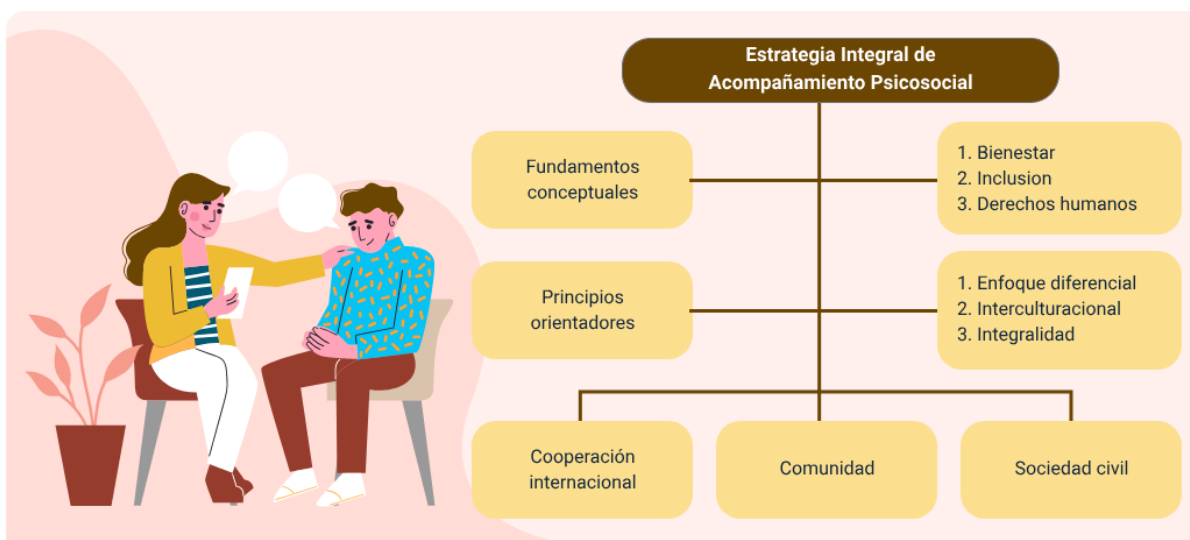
Estrategia Integral de Acompañamiento Psicosocial

Fundamentos conceptuales

1. Bienestar
2. Inclusion
3. Derechos humanos

Principios orientadores

1. Enfoque diferencial
2. Interculturacional
3. Integralidad

Cooperación internacional

Comunidad

Sociedad civil